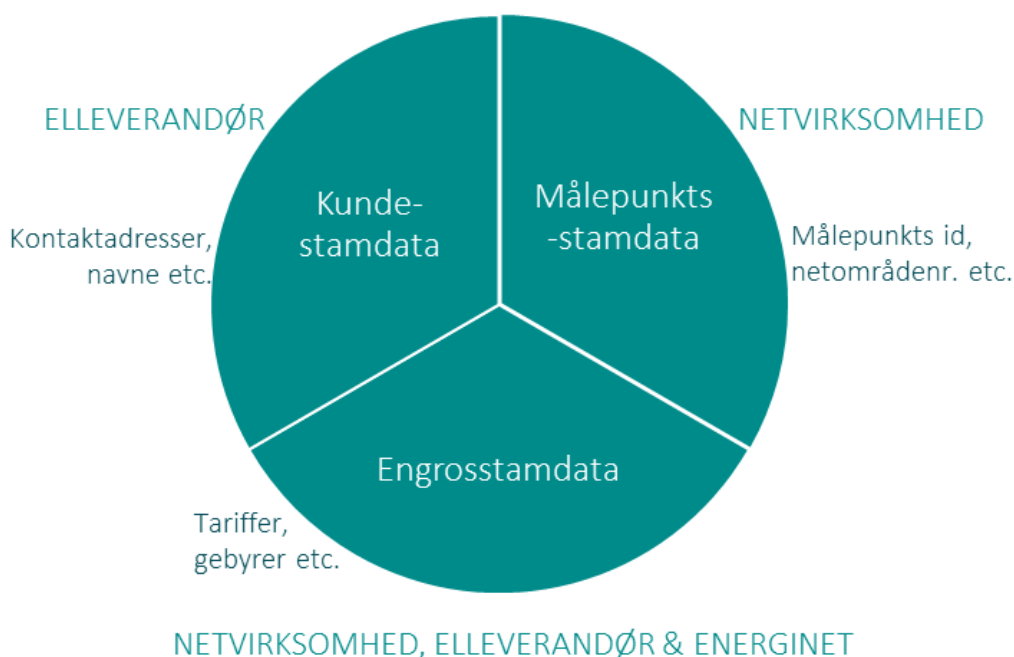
ELLEVERANDØR

NETVIRKSOMHED

Kunde-
stamdata

Målepunkts
-stamdata

Kontaktadresser,
navne etc.

Målepunkts id,
netområdenr. etc.

Engrosstamdata

Tariffer,
gebyrer etc.

NETVIRKSOMHED, ELLEVERANDØR & ENERGINET